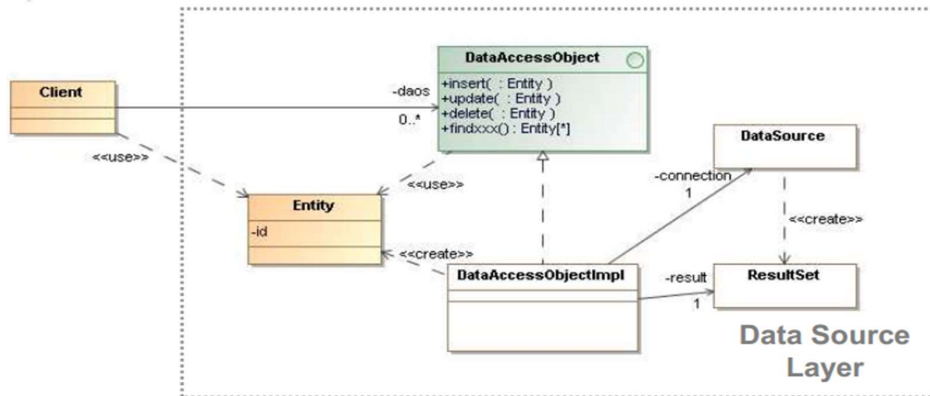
Client

<<use>>

-daos

0..*

DataAccessObject

+insert( : Entity )
+update( : Entity )
+delete( : Entity )
+findxxx() : Entity[*]

<<use>>

Entity

-id

<<create>>

DataAccessObjectImpl

-connection
1

DataSource

<<create>>

-result
1

ResultSet

Data Source Layer